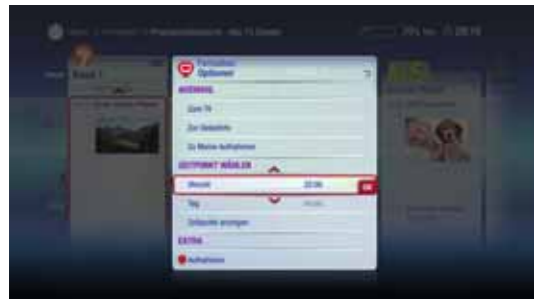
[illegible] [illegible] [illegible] Programmübersicht · Alle TV-Sender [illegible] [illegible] 28.10

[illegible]

Fernsehen
Optionen

WECHSELN

Zum TV

Zur Detailinfo

Zu Meinen Aufnahmen

ZEITPUNKT WÄHLEN

Uhrzeit 20:30

Tag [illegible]

Detailinfo anzeigen

EXTRA

Aufnehmen

OK